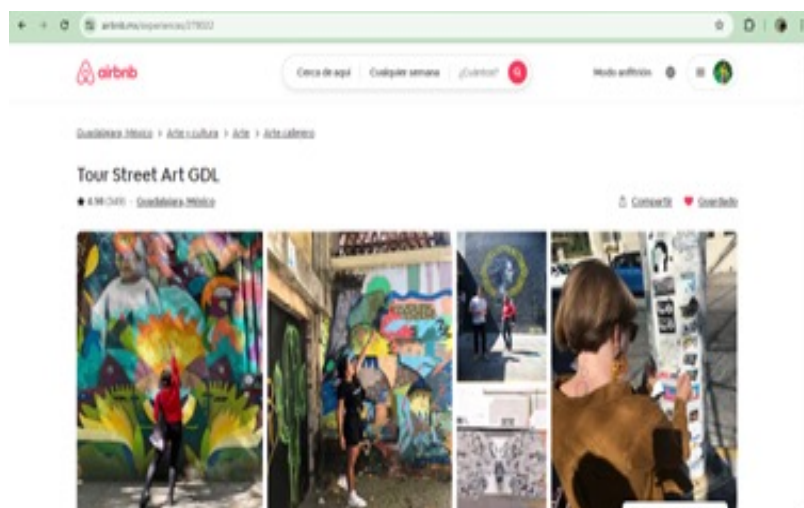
airbnb.mx/experiences/279022

airbnb

Cerca de aquí | Cualquier semana | ¿Cuántos?

Modo anfitrión

Guadalajara, México > Arte y cultura > Arte > Arte callejero

Tour Street Art GDL

★ 4.98 (349) · Guadalajara, México

Compartir | Guardado